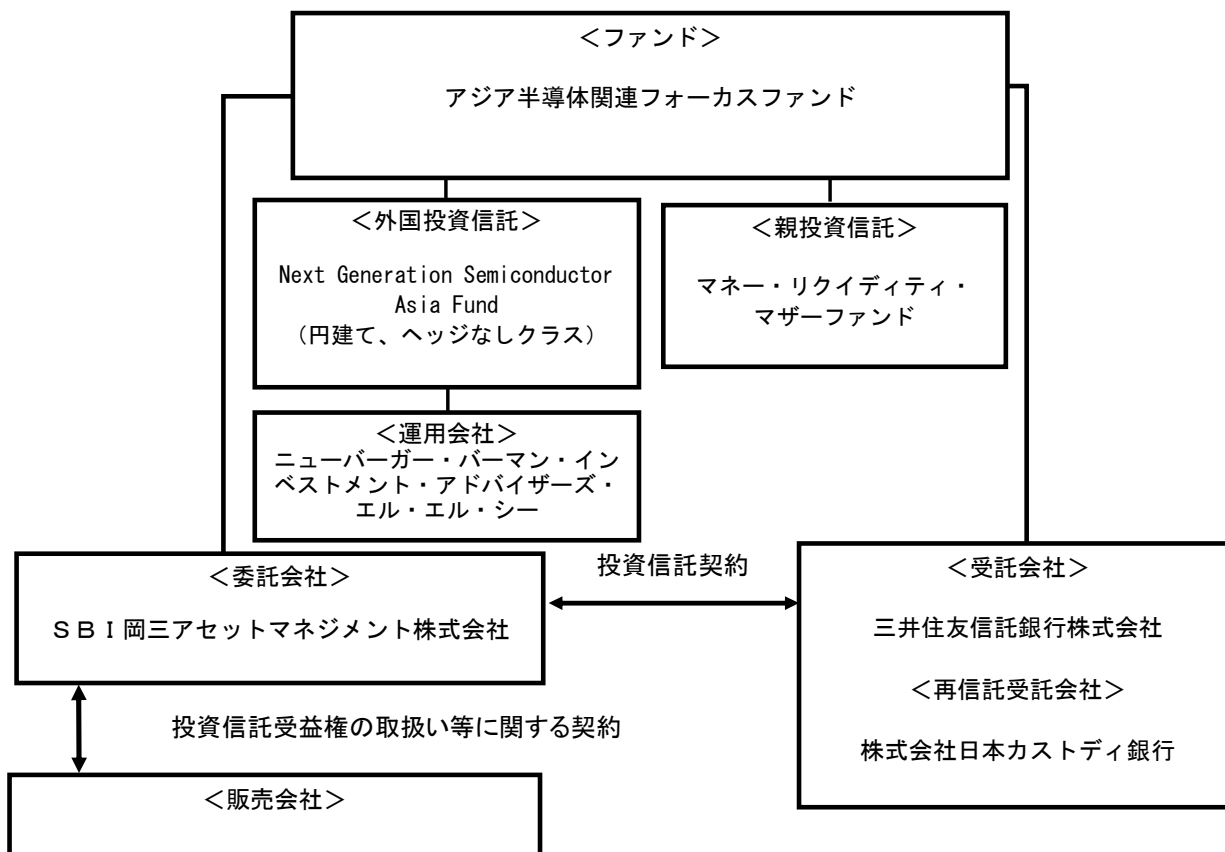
＜ファンド＞

アジア半導体関連フォーカスファンド

＜外国投資信託＞

Next Generation Semiconductor Asia Fund
（円建て、ヘッジなしクラス）

＜親投資信託＞

マネー・リクイディティ・マザーファンド

＜運用会社＞
ニューバーガー・バーマン・インベストメント・アドバイザーズ・エル・エル・シー

＜委託会社＞

ＳＢＩ岡三アセットマネジメント株式会社

投資信託契約

＜受託会社＞

三井住友信託銀行株式会社

＜再信託受託会社＞

株式会社日本カストディ銀行

投資信託受益権の取扱い等に関する契約

＜販売会社＞